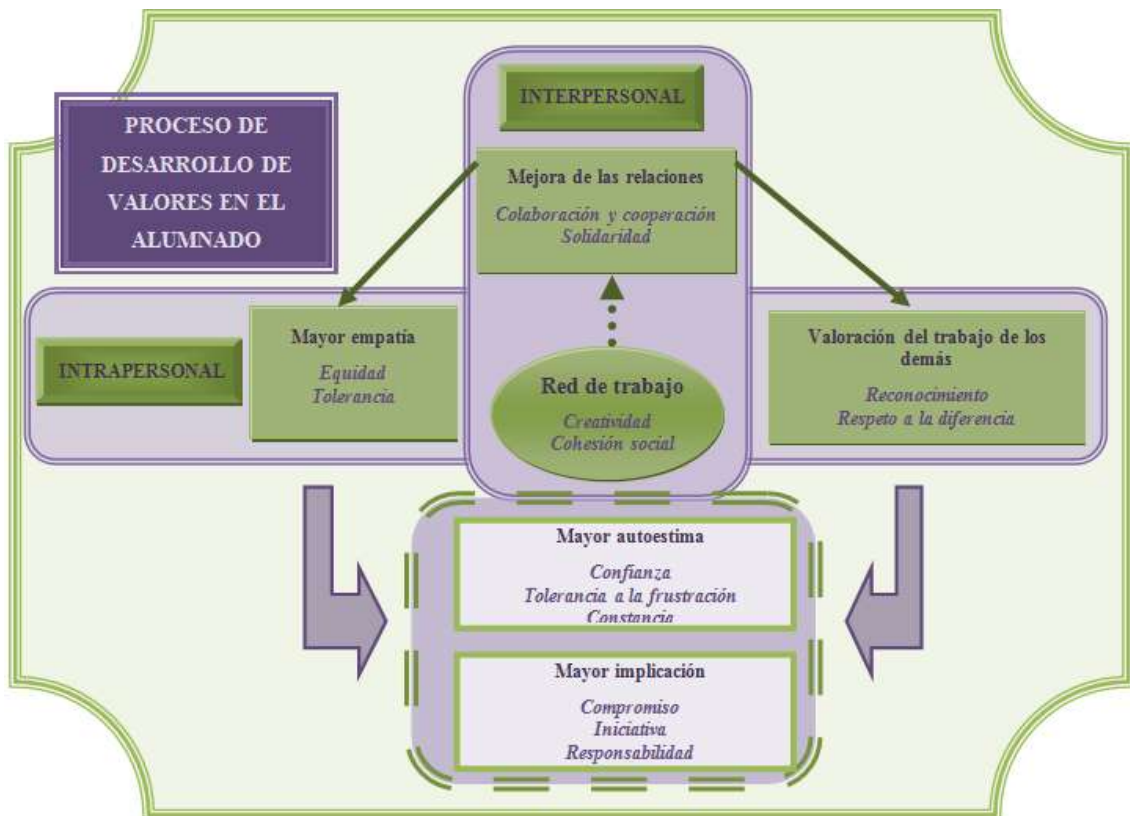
PROCESO DE DESARROLLO DE VALORES EN EL ALUMNADO

INTERPERSONAL

Mejora de las relaciones

*Colaboración y cooperación*
*Solidaridad*

INTRAPERSONAL

Mayor empatía

*Equidad*
*Tolerancia*

Red de trabajo

*Creatividad*
*Cohesión social*

Valoración del trabajo de los demás

*Reconocimiento*
*Respeto a la diferencia*

Mayor autoestima

*Confianza*
*Tolerancia a la frustración*
*Constancia*

Mayor implicación

*Compromiso*
*Iniciativa*
*Responsabilidad*